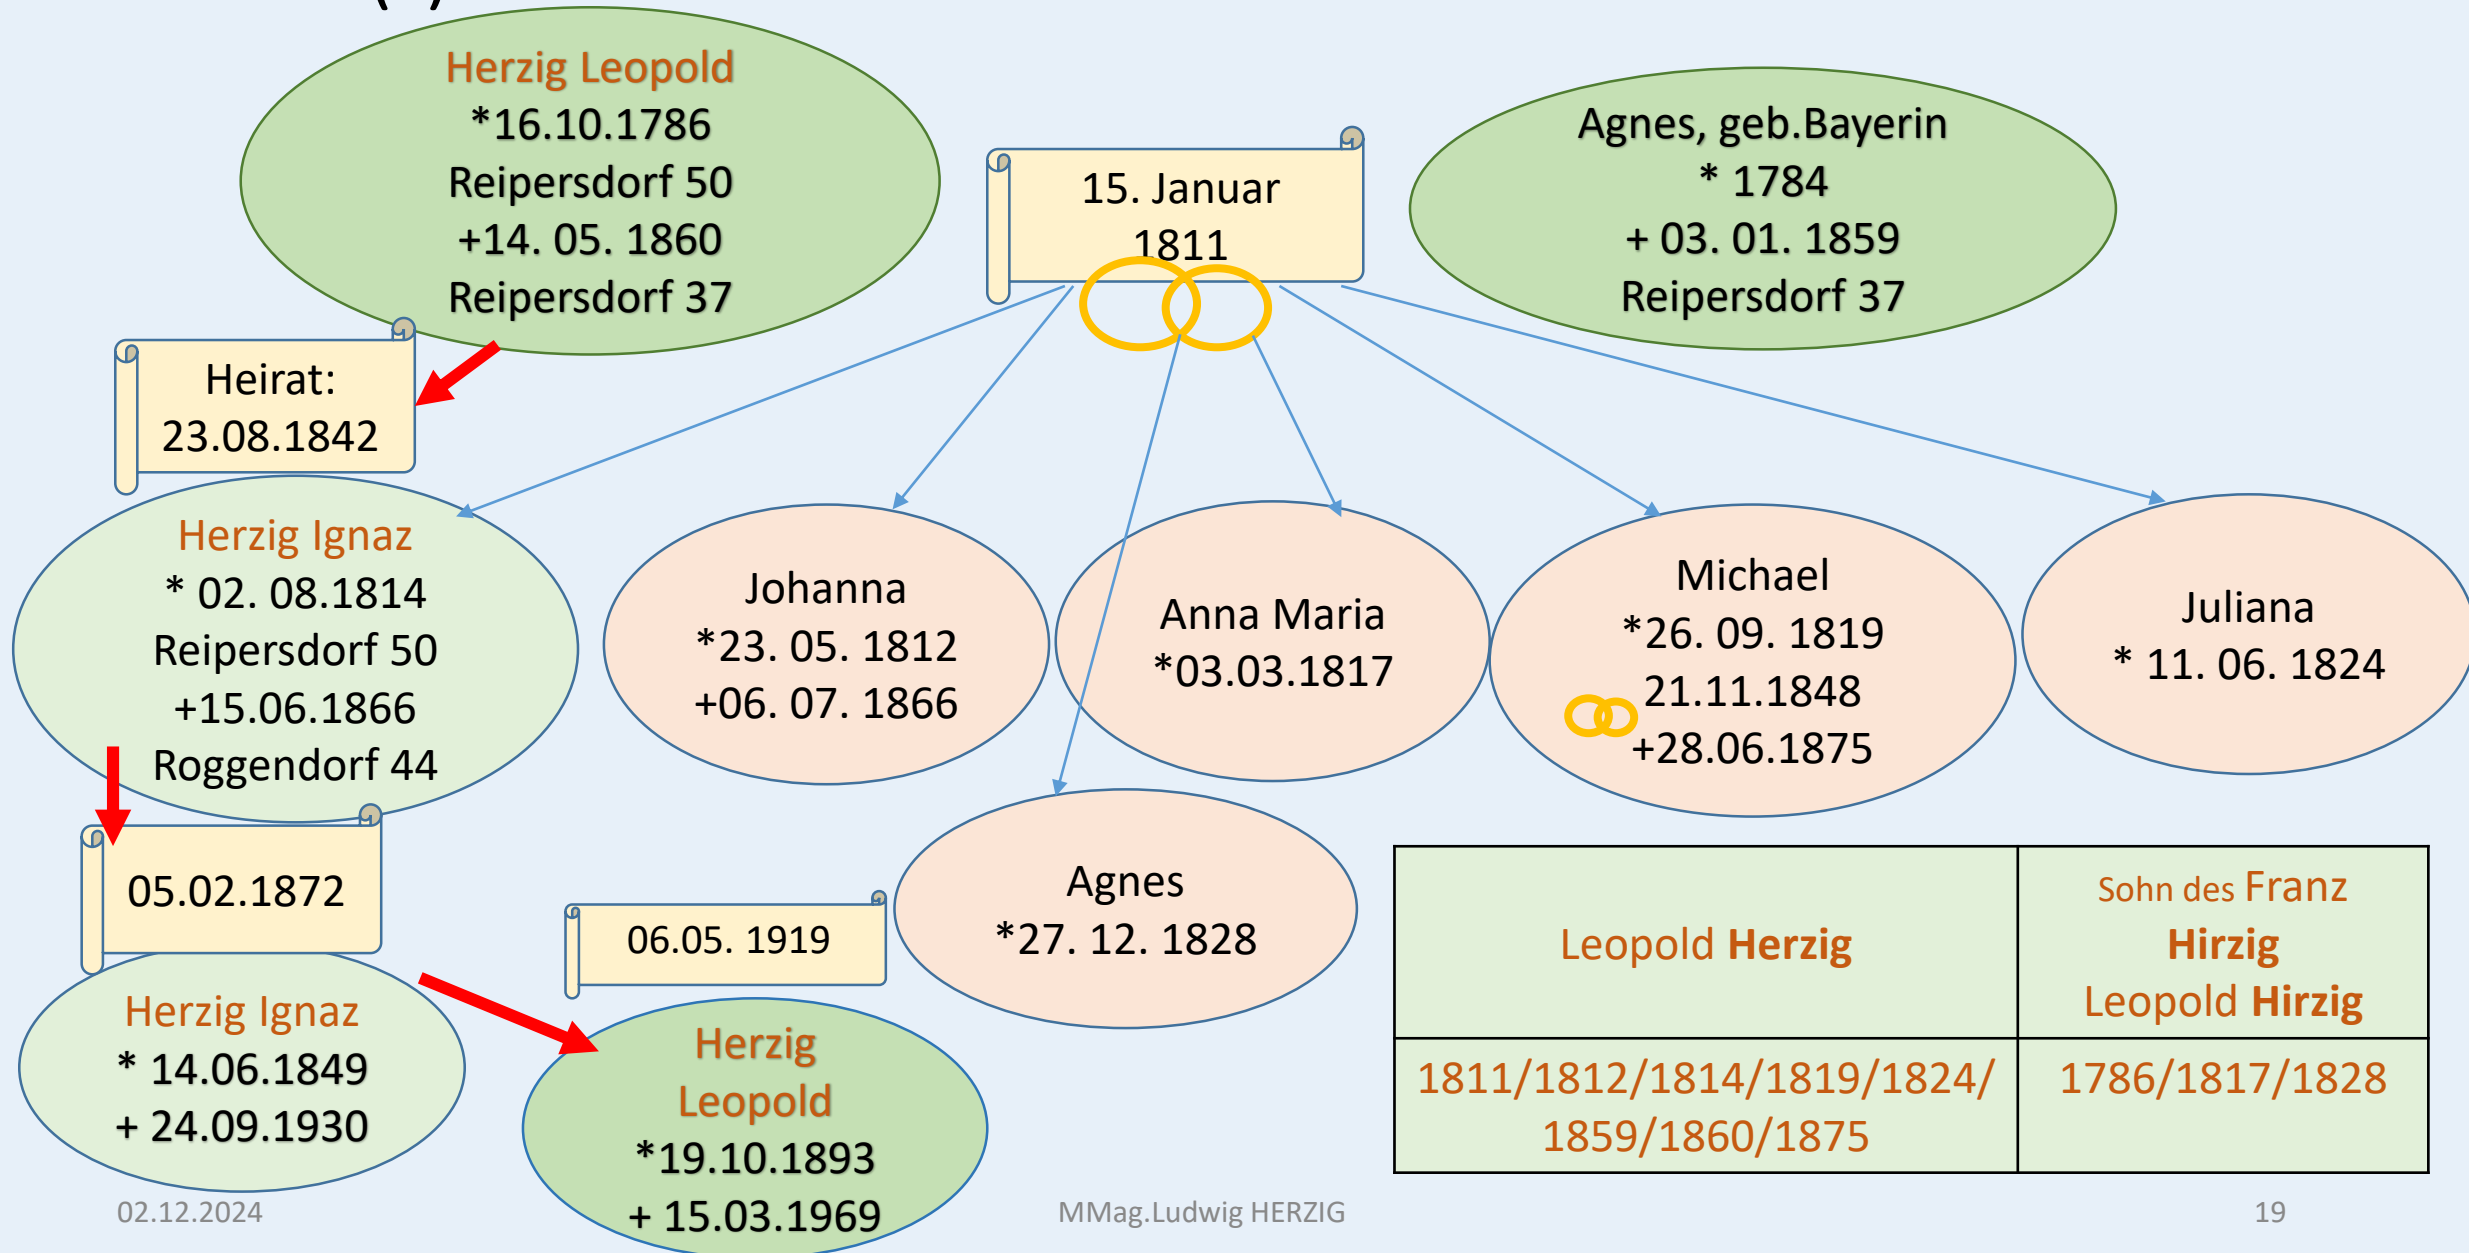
Herzig Leopold
*16.10.1786
Reipersdorf 50
+14. 05. 1860
Reipersdorf 37

15. Januar 1811

Agnes, geb.Bayerin
* 1784
+ 03. 01. 1859
Reipersdorf 37

Heirat:
23.08.1842

Herzig Ignaz
* 02. 08.1814
Reipersdorf 50
+15.06.1866
Roggendorf 44

Johanna
*23. 05. 1812
+06. 07. 1866

Anna Maria
*03.03.1817

Michael
*26. 09. 1819
21.11.1848
+28.06.1875

Juliana
* 11. 06. 1824

05.02.1872

06.05. 1919

Agnes
*27. 12. 1828

Herzig Ignaz
* 14.06.1849
+ 24.09.1930

Herzig Leopold
*19.10.1893
+ 15.03.1969

| Leopold Herzig | Sohn des Franz Hirzig Leopold Hirzig |
|---|---|
| 1811/1812/1814/1819/1824/ 1859/1860/1875 | 1786/1817/1828 |

02.12.2024
MMag.Ludwig HERZIG
19